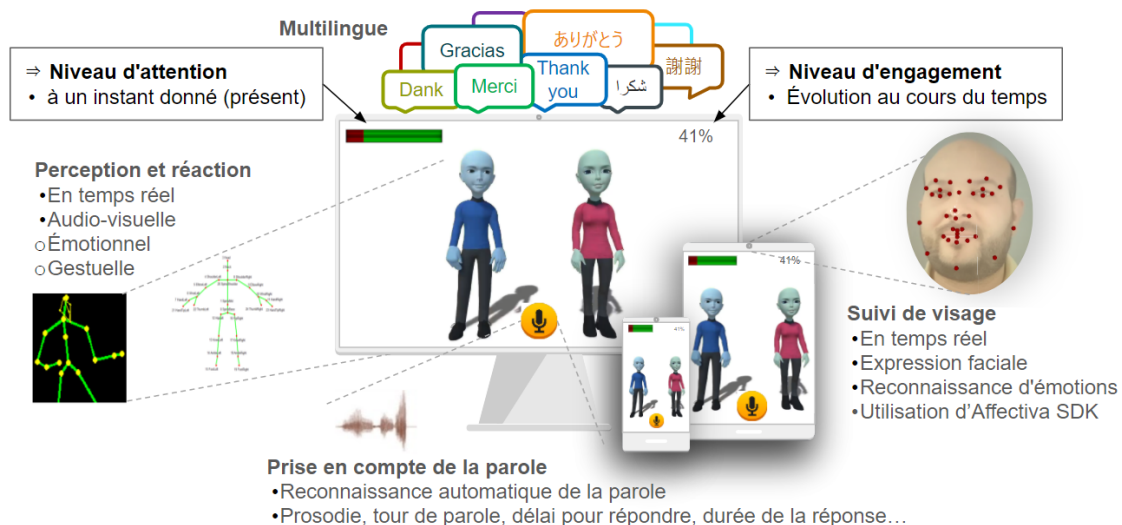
Multilingue

Gracias

ありがとう

謝謝

Dank

Merci

Thank you

شكرا

⇒ Niveau d'attention
• à un instant donné (présent)

⇒ Niveau d'engagement
• Évolution au cours du temps

41%

Perception et réaction
•En temps réel
•Audio-visuelle
○Émotionnel
○Gestuelle

41%

41%

Suivi de visage
•En temps réel
•Expression faciale
•Reconnaissance d'émotions
•Utilisation d'Affectiva SDK

Prise en compte de la parole
•Reconnaissance automatique de la parole
•Prosodie, tour de parole, délai pour répondre, durée de la réponse…